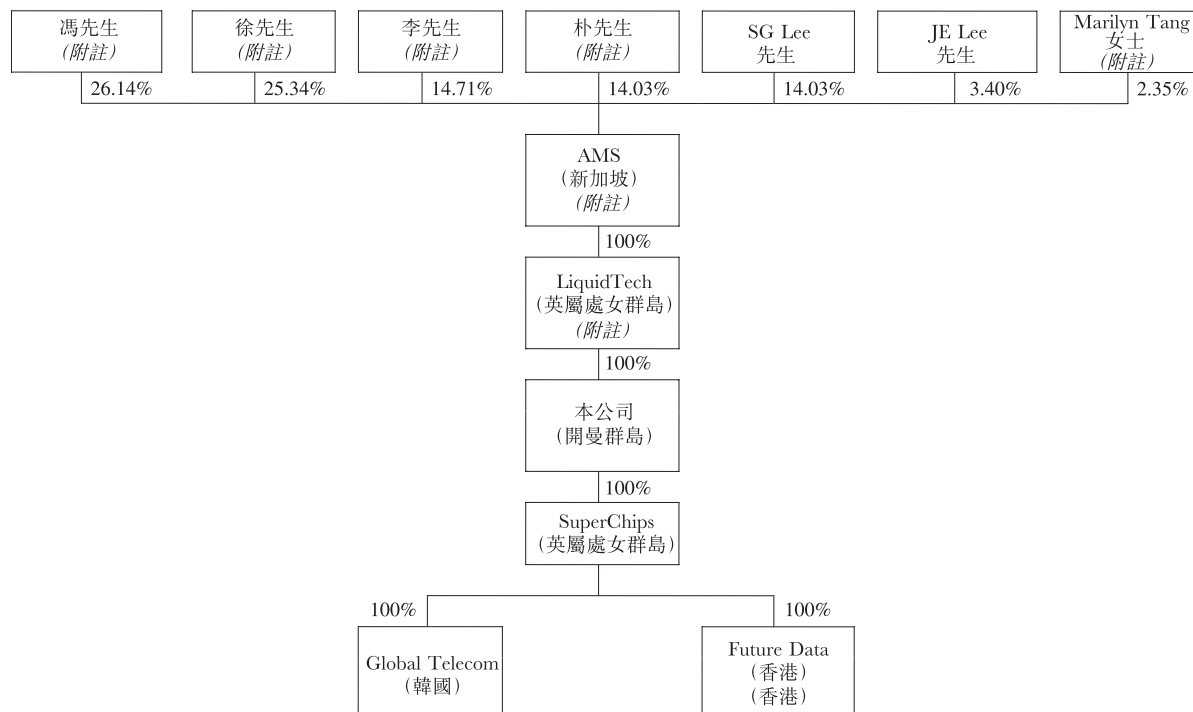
馮先生
(附註)

26.14%

徐先生
(附註)

25.34%

李先生
(附註)

14.71%

朴先生
(附註)

14.03%

SG Lee
先生

14.03%

JE Lee
先生

3.40%

Marilyn Tang
女士
(附註)

2.35%

AMS
(新加坡)
(附註)

100%

LiquidTech
(英屬處女群島)
(附註)

100%

本公司
(開曼群島)

100%

SuperChips
(英屬處女群島)

100%

Global Telecom
(韓國)

100%

Future Data
(香港)
(香港)